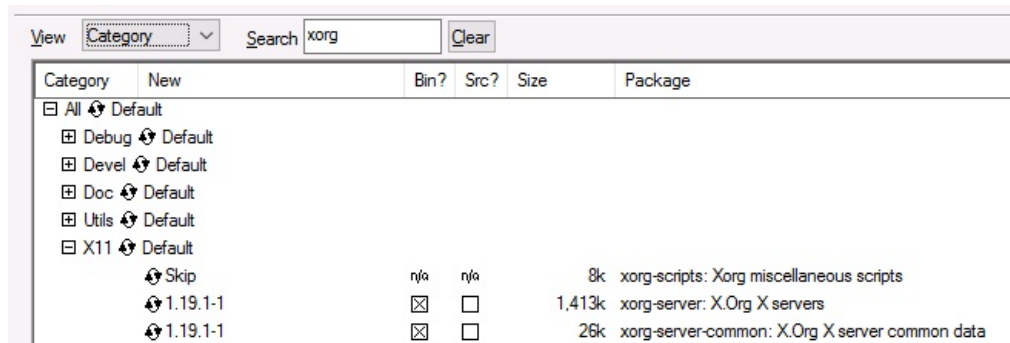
View Category Search xorg Clear

| Category | New | Bin? | Src? | Size | Package |
|---|---|---|---|---|---|
| ⊟ All Default | | | | | |
| ⊞ Debug Default | | | | | |
| ⊞ Devel Default | | | | | |
| ⊞ Doc Default | | | | | |
| ⊞ Utils Default | | | | | |
| ⊟ X11 Default | | | | | |
| | Skip | n/a | n/a | 8k | xorg-scripts: Xorg miscellaneous scripts |
| | 1.19.1-1 | ☒ | ☐ | 1,413k | xorg-server: X.Org X servers |
| | 1.19.1-1 | ☒ | ☐ | 26k | xorg-server-common: X.Org X server common data |